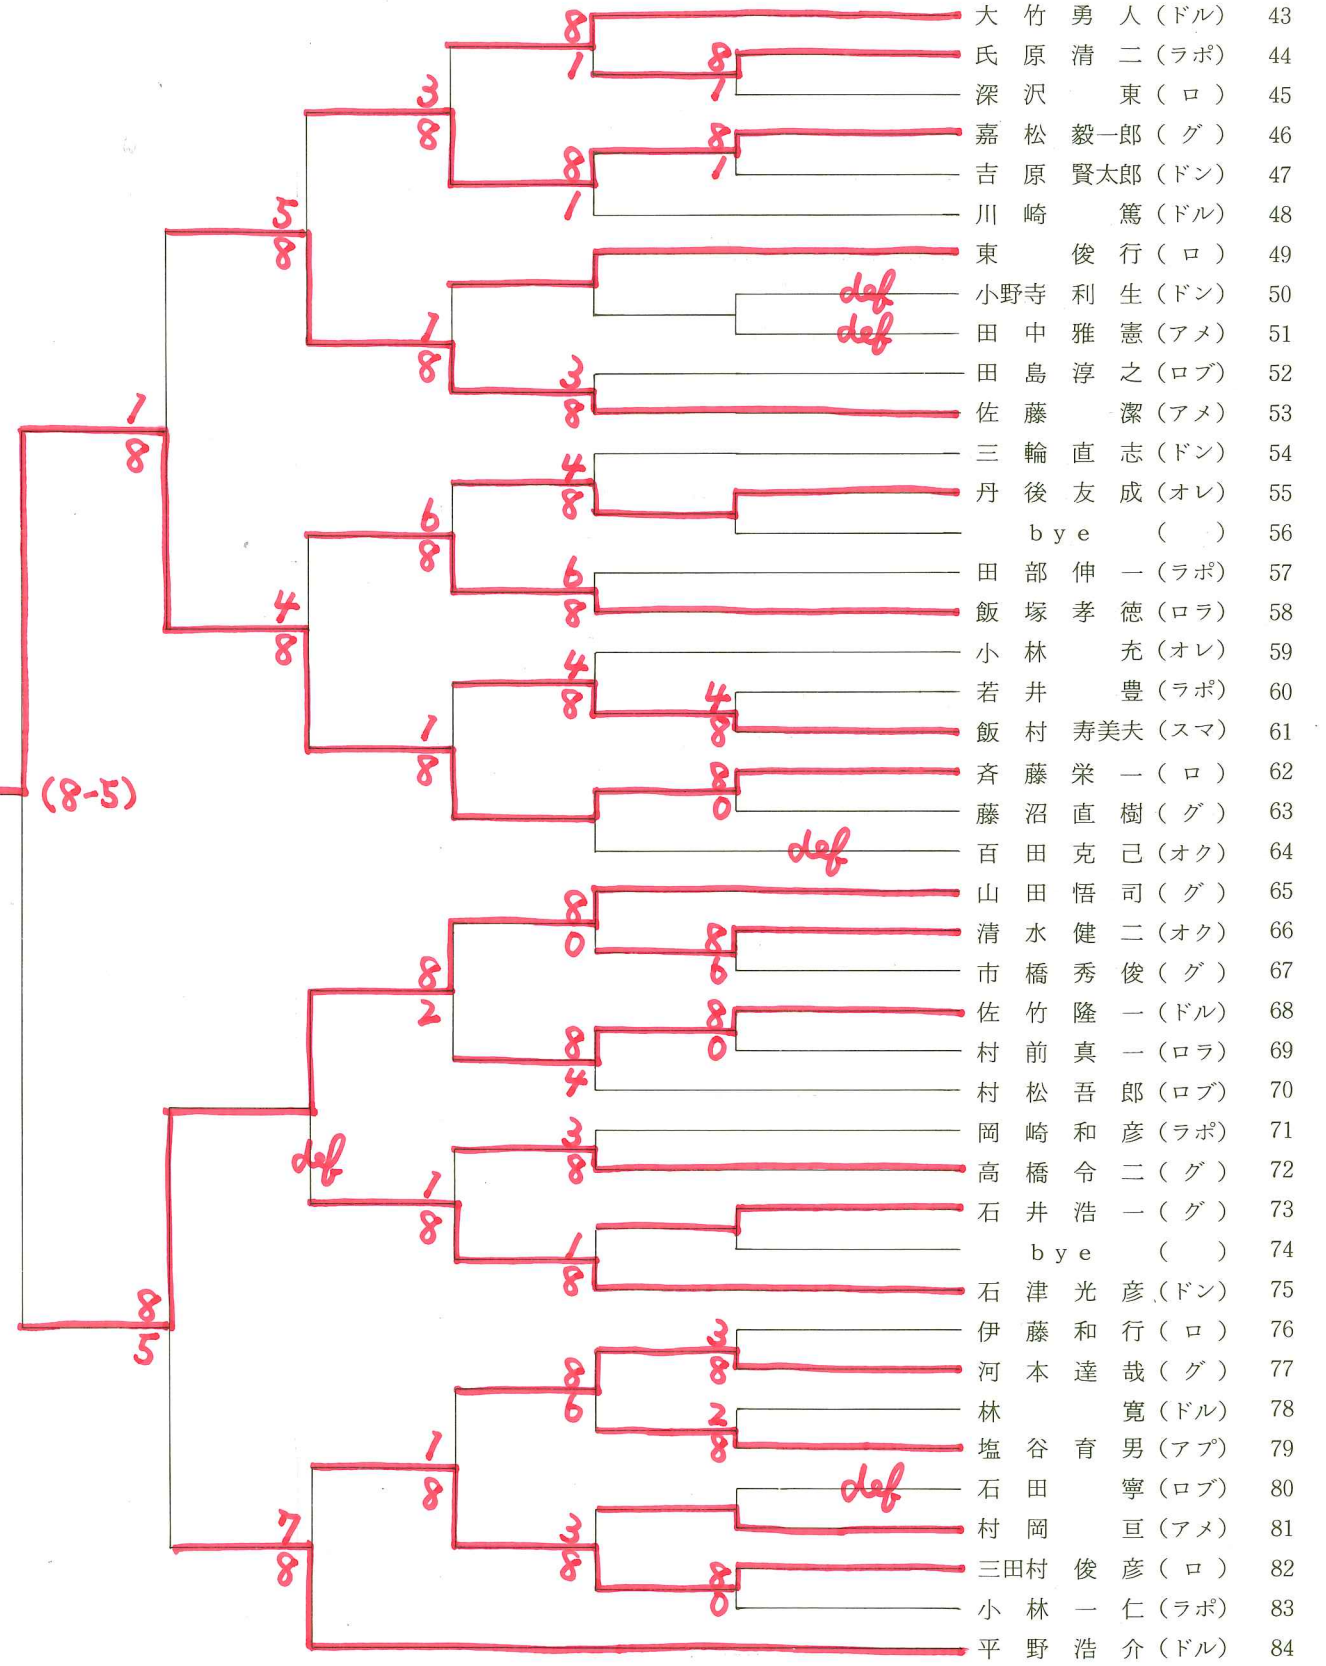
大竹勇人（ドル） 43
氏原清二（ラポ） 44
深沢東（ロ） 45
嘉松毅一郎（グ） 46
吉原賢太郎（ドン） 47
川崎篤（ドル） 48
東俊行（ロ） 49
小野寺利生（ドン） 50
田中雅憲（アメ） 51
田島淳之（ロブ） 52
佐藤潔（アメ） 53
三輪直志（ドン） 54
丹後友成（オレ） 55
bye （ ） 56
田部伸一（ラポ） 57
飯塚孝徳（ロラ） 58
小林充（オレ） 59
若井豊（ラポ） 60
飯村寿美夫（スマ） 61
斉藤栄一（ロ） 62
藤沼直樹（グ） 63
百田克己（オク） 64
山田悟司（グ） 65
清水健二（オク） 66
市橋秀俊（グ） 67
佐竹隆一（ドル） 68
村前真一（ロラ） 69
村松吾郎（ロブ） 70
岡崎和彦（ラポ） 71
高橋令二（グ） 72
石井浩一（グ） 73
bye （ ） 74
石津光彦（ドン） 75
伊藤和行（ロ） 76
河本達哉（グ） 77
林寛（ドル） 78
塩谷育男（アプ） 79
石田寧（ロブ） 80
村岡亘（アメ） 81
三田村俊彦（ロ） 82
小林一仁（ラポ） 83
平野浩介（ドル） 84

8 1 8 1 3 8 8 1 8 1 5 8 def def 1 8 3 8 1 8 4 8 6 8 6 8 4 8 4 8 4 8 1 8 8 0 def (8-5) 8 0 8 6 8 2 8 0 8 4 def 3 8 1 8 1 8 8 5 3 8 8 6 2 8 1 8 def 7 8 3 8 8 0